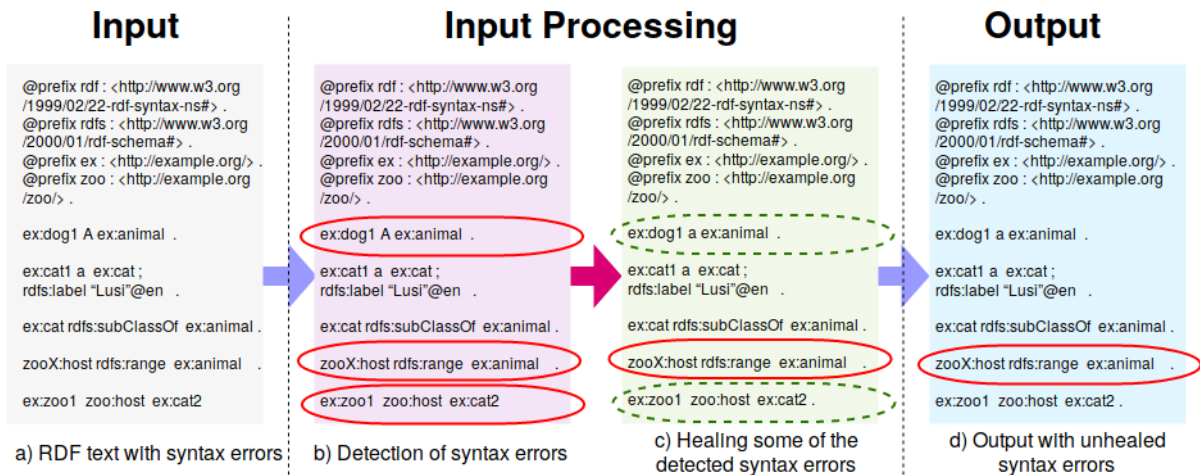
Input

Input Processing

Output

@prefix rdf : <http://www.w3.org/1999/02/22-rdf-syntax-ns#> .
@prefix rdfs : <http://www.w3.org/2000/01/rdf-schema#> .
@prefix ex : <http://example.org/> .
@prefix zoo : <http://example.org/zoo/> .

ex:dog1 A ex:animal .

ex:cat1 a ex:cat ;
rdfs:label "Lusi"@en .

ex:cat rdfs:subClassOf ex:animal .

zooX:host rdfs:range ex:animal .

ex:zoo1 zoo:host ex:cat2

a) RDF text with syntax errors

@prefix rdf : <http://www.w3.org/1999/02/22-rdf-syntax-ns#> .
@prefix rdfs : <http://www.w3.org/2000/01/rdf-schema#> .
@prefix ex : <http://example.org/> .
@prefix zoo : <http://example.org/zoo/> .

ex:dog1 A ex:animal .

ex:cat1 a ex:cat ;
rdfs:label "Lusi"@en .

ex:cat rdfs:subClassOf ex:animal .

zooX:host rdfs:range ex:animal .

ex:zoo1 zoo:host ex:cat2

b) Detection of syntax errors

@prefix rdf : <http://www.w3.org/1999/02/22-rdf-syntax-ns#> .
@prefix rdfs : <http://www.w3.org/2000/01/rdf-schema#> .
@prefix ex : <http://example.org/> .
@prefix zoo : <http://example.org/zoo/> .

ex:dog1 a ex:animal .

ex:cat1 a ex:cat ;
rdfs:label "Lusi"@en .

ex:cat rdfs:subClassOf ex:animal .

zooX:host rdfs:range ex:animal .

ex:zoo1 zoo:host ex:cat2 .

c) Healing some of the detected syntax errors

@prefix rdf : <http://www.w3.org/1999/02/22-rdf-syntax-ns#> .
@prefix rdfs : <http://www.w3.org/2000/01/rdf-schema#> .
@prefix ex : <http://example.org/> .
@prefix zoo : <http://example.org/zoo/> .

ex:dog1 a ex:animal .

ex:cat1 a ex:cat ;
rdfs:label "Lusi"@en .

ex:cat rdfs:subClassOf ex:animal .

zooX:host rdfs:range ex:animal .

ex:zoo1 zoo:host ex:cat2 .

d) Output with unhealed syntax errors